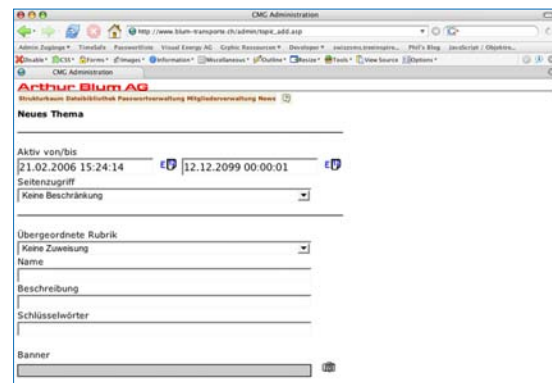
CMG Administration

http://www.blum-transporte.ch/admin/topic_add.asp

Admin Zugänge ▾ TimeSafe Passwortliste Visual Energy AG Graphic Ressourcen ▾ Developer ▾ swisscoms.innovapiro... Phil's Blog JavaScript / Objekte...

Disable ▾ CSS ▾ Forms ▾ Images ▾ Information ▾ Miscellaneous ▾ Outline ▾ Resize ▾ Tools ▾ View Source Options ▾

CMG Administration

Arthur Blum AG

Strukturbaum Dateibibliothek Passwortverwaltung Mitgliederverwaltung News

Neues Thema

Aktiv von/bis

21.02.2006 15:24:14

12.12.2099 00:00:01

Seitenzugriff

Keine Beschränkung

Übergeordnete Rubrik

Keine Zuweisung

Name

Beschreibung

Schlüsselwörter

Banner